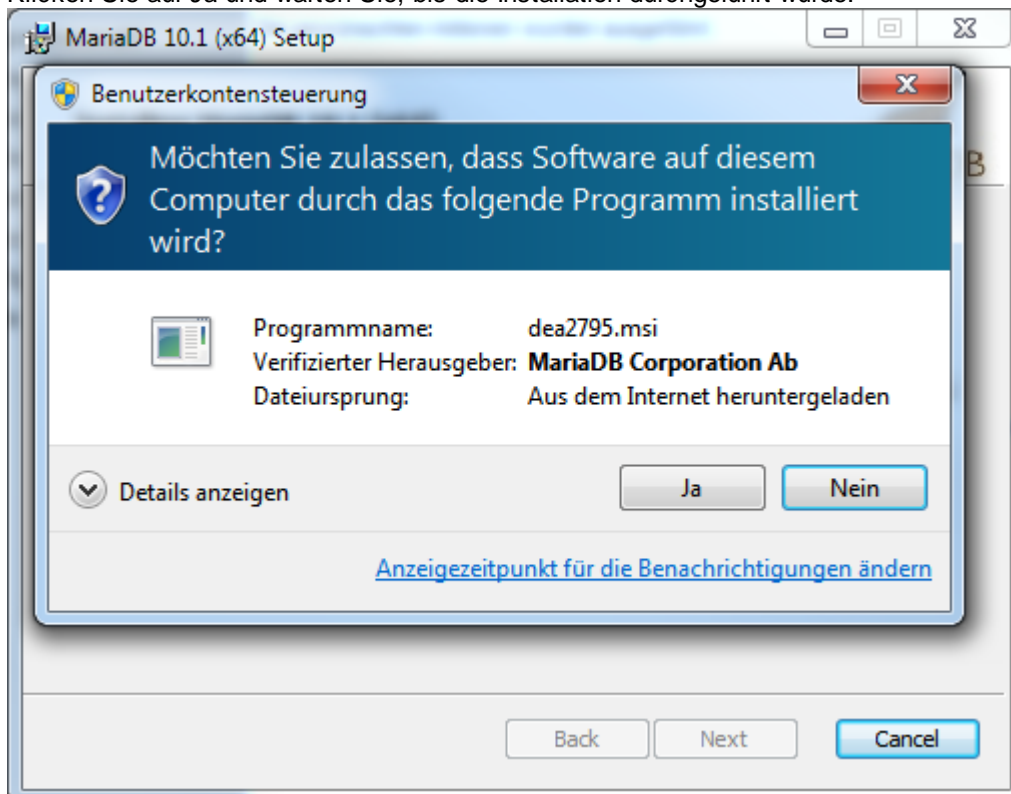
Klicken Sie auf Ja und warten Sie, bis die Installation durchgeführt wurde.

MariaDB 10.1 (x64) Setup

Benutzerkontensteuerung

Möchten Sie zulassen, dass Software auf diesem Computer durch das folgende Programm installiert wird?

Programmname: dea2795.msi
Verifizierter Herausgeber: MariaDB Corporation Ab
Dateiursprung: Aus dem Internet heruntergeladen

Details anzeigen

Ja

Nein

Anzeigezeitpunkt für die Benachrichtigungen ändern

Back

Next

Cancel